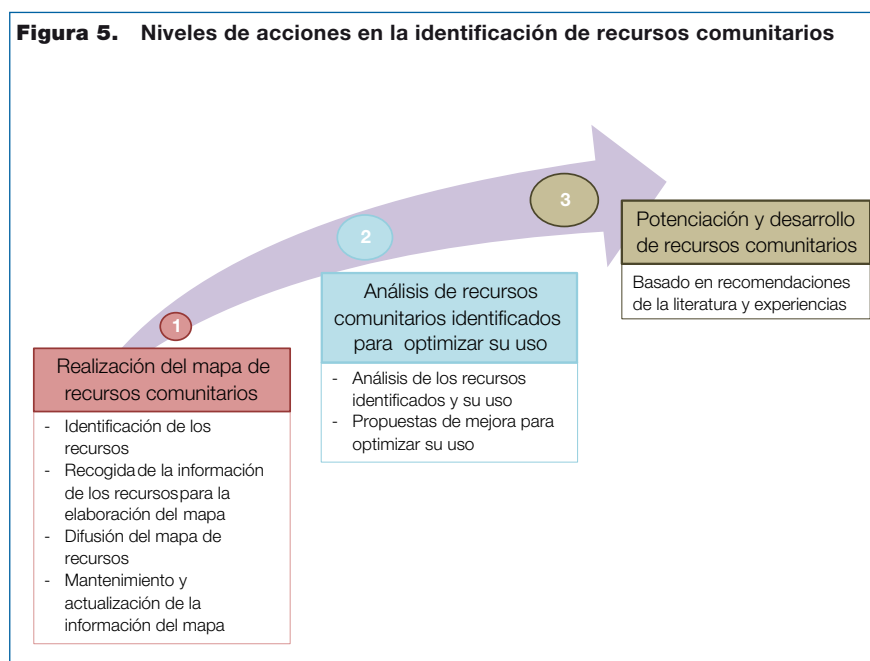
**Figura 5.** Niveles de acciones en la identificación de recursos comunitarios

3

Potenciación y desarrollo de recursos comunitarios

Basado en recomendaciones de la literatura y experiencias

2

Análisis de recursos comunitarios identificados para optimizar su uso

- Análisis de los recursos identificados y su uso
- Propuestas de mejora para optimizar su uso

1

Realización del mapa de recursos comunitarios

- Identificación de los recursos
- Recogida de la información de los recursos para la elaboración del mapa
- Difusión del mapa de recursos
- Mantenimiento y actualización de la información del mapa